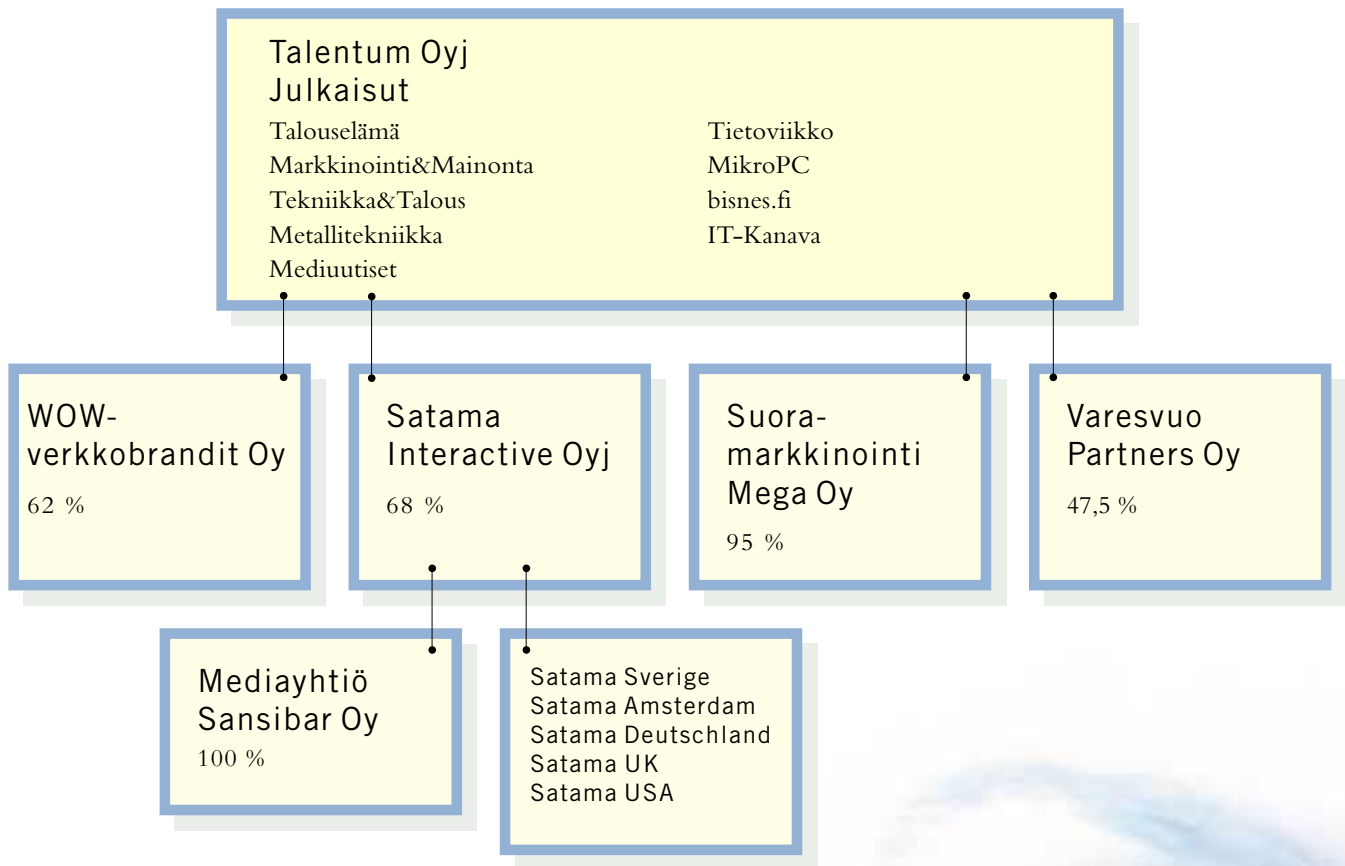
Talentum Oyj
Julkaisut

Talouselämä
Markkinointi&Mainonta
Tekniikka&Talous
Metallitekniikka
Mediuutiset

Tietoviikko
MikroPC
bisnes.fi
IT-Kanava

WOW-verkkobrandit Oy
62 %

Satama Interactive Oyj
68 %

Suoramarkkinointi Mega Oy
95 %

Varesvuo Partners Oy
47,5 %

Mediayhtiö Sansibar Oy
100 %

Satama Sverige
Satama Amsterdam
Satama Deutschland
Satama UK
Satama USA